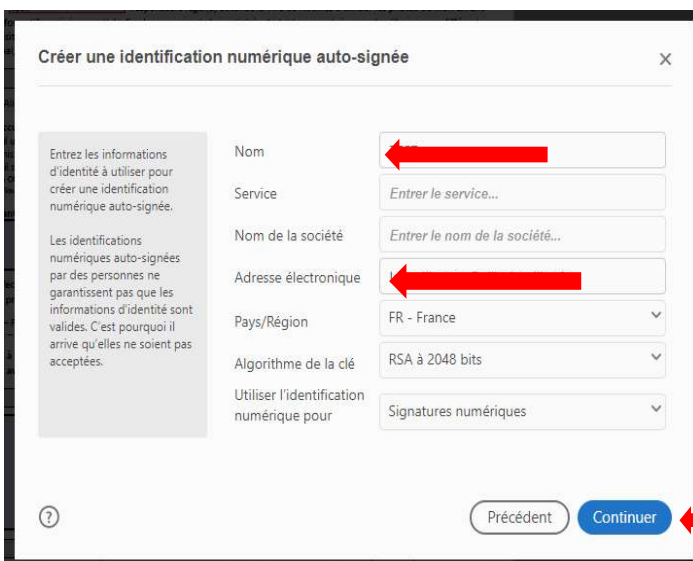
Créer une identification numérique auto-signée

×

Entrez les informations d'identité à utiliser pour créer une identification numérique auto-signée.

Les identifications numériques auto-signées par des personnes ne garantissent pas que les informations d'identité sont valides. C'est pourquoi il arrive qu'elles ne soient pas acceptées.

| | |
|---|---|
| Nom | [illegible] |
| Service | Entrer le service... |
| Nom de la société | Entrer le nom de la société... |
| Adresse électronique | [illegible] |
| Pays/Région | FR - France |
| Algorithme de la clé | RSA à 2048 bits |
| Utiliser l'identification numérique pour | Signatures numériques |

?

Précédent

Continuer